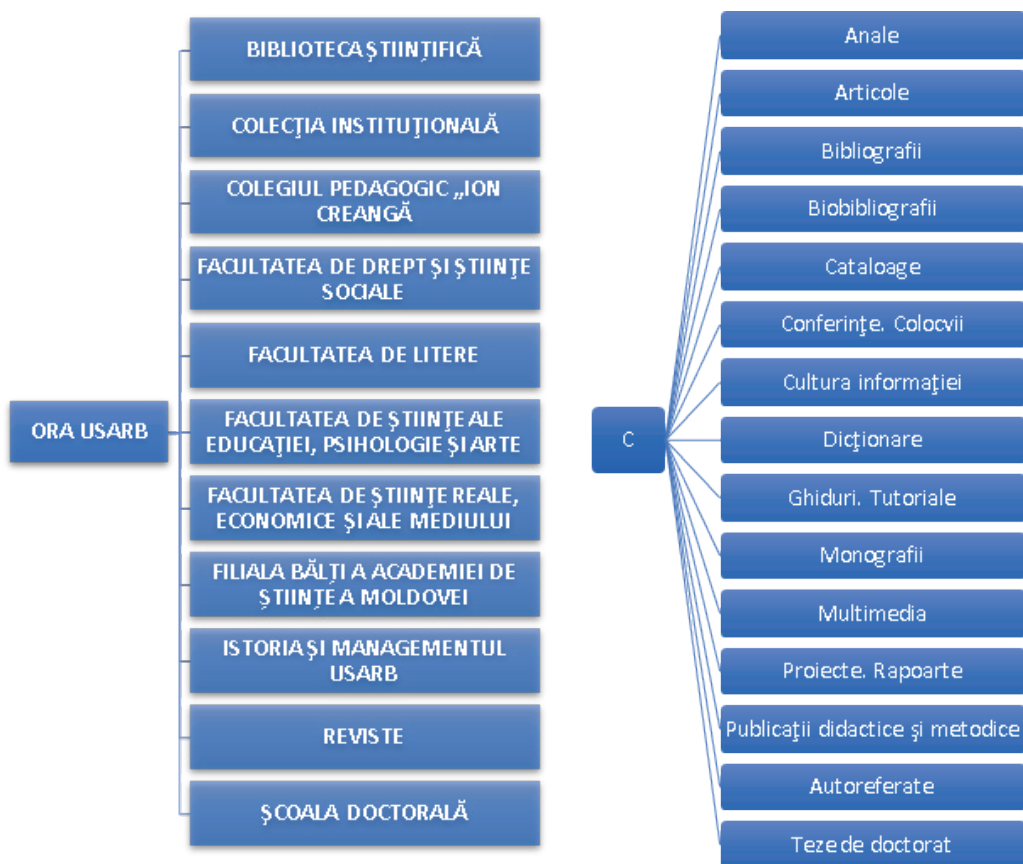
ORA USARB

BIBLIOTECA ŞTIINŢIFICĂ

COLECŢIA INSTITUŢIONALĂ

COLEGIUL PEDAGOGIC „ION CREANGĂ

FACULTATEA DE DREPT ŞI ŞTIINŢE SOCIALE

FACULTATEA DE LITERE

FACULTATEA DE ŞTIINŢE ALE EDUCAŢIEI, PSIHOLOGIE ŞI ARTE

FACULTATEA DE ŞTIINŢE REALE, ECONOMICE ŞI ALE MEDIULUI

FILIALA BĂLŢI A ACADEMIEI DE ŞTIINŢE A MOLDOVEI

ISTORIA ŞI MANAGEMENTUL USARB

REVISTE

ŞCOALA DOCTORALĂ

C

Anale

Articole

Bibliografii

Biobibliografii

Cataloage

Conferinţe. Colocvii

Cultura informaţiei

Dicţionare

Ghiduri. Tutoriale

Monografii

Multimedia

Proiecte. Rapoarte

Publicaţii didactice şi metodice

Autoreferate

Teze de doctorat